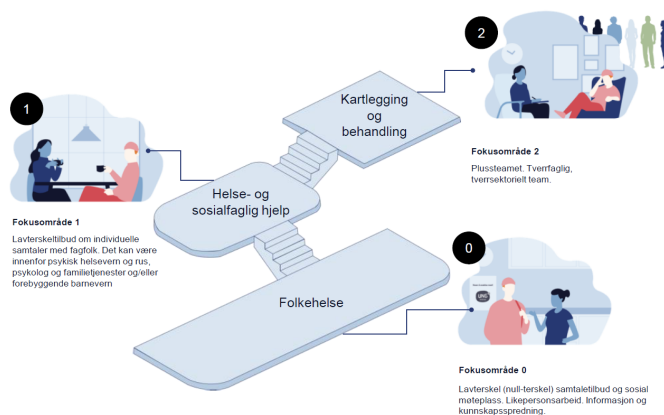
1

Fokusområde 1

Lavterskeltilbud om individuelle samtaler med fagfolk. Det kan være innenfor psykisk helsevern og rus, psykolog og familietjenester og/eller forebyggende barnevern

Helse- og sosialfaglig hjelp

Kartlegging og behandling

2

Fokusområde 2

Plussteamet. Tverrfaglig, tverrsektorielt team.

0

UNG

Folkehelse

Fokusområde 0

Lavterskel (null-terskel) samtaletilbud og sosial møteplass. Likepersonsarbeid. Informasjon og kunnskapsspredning.